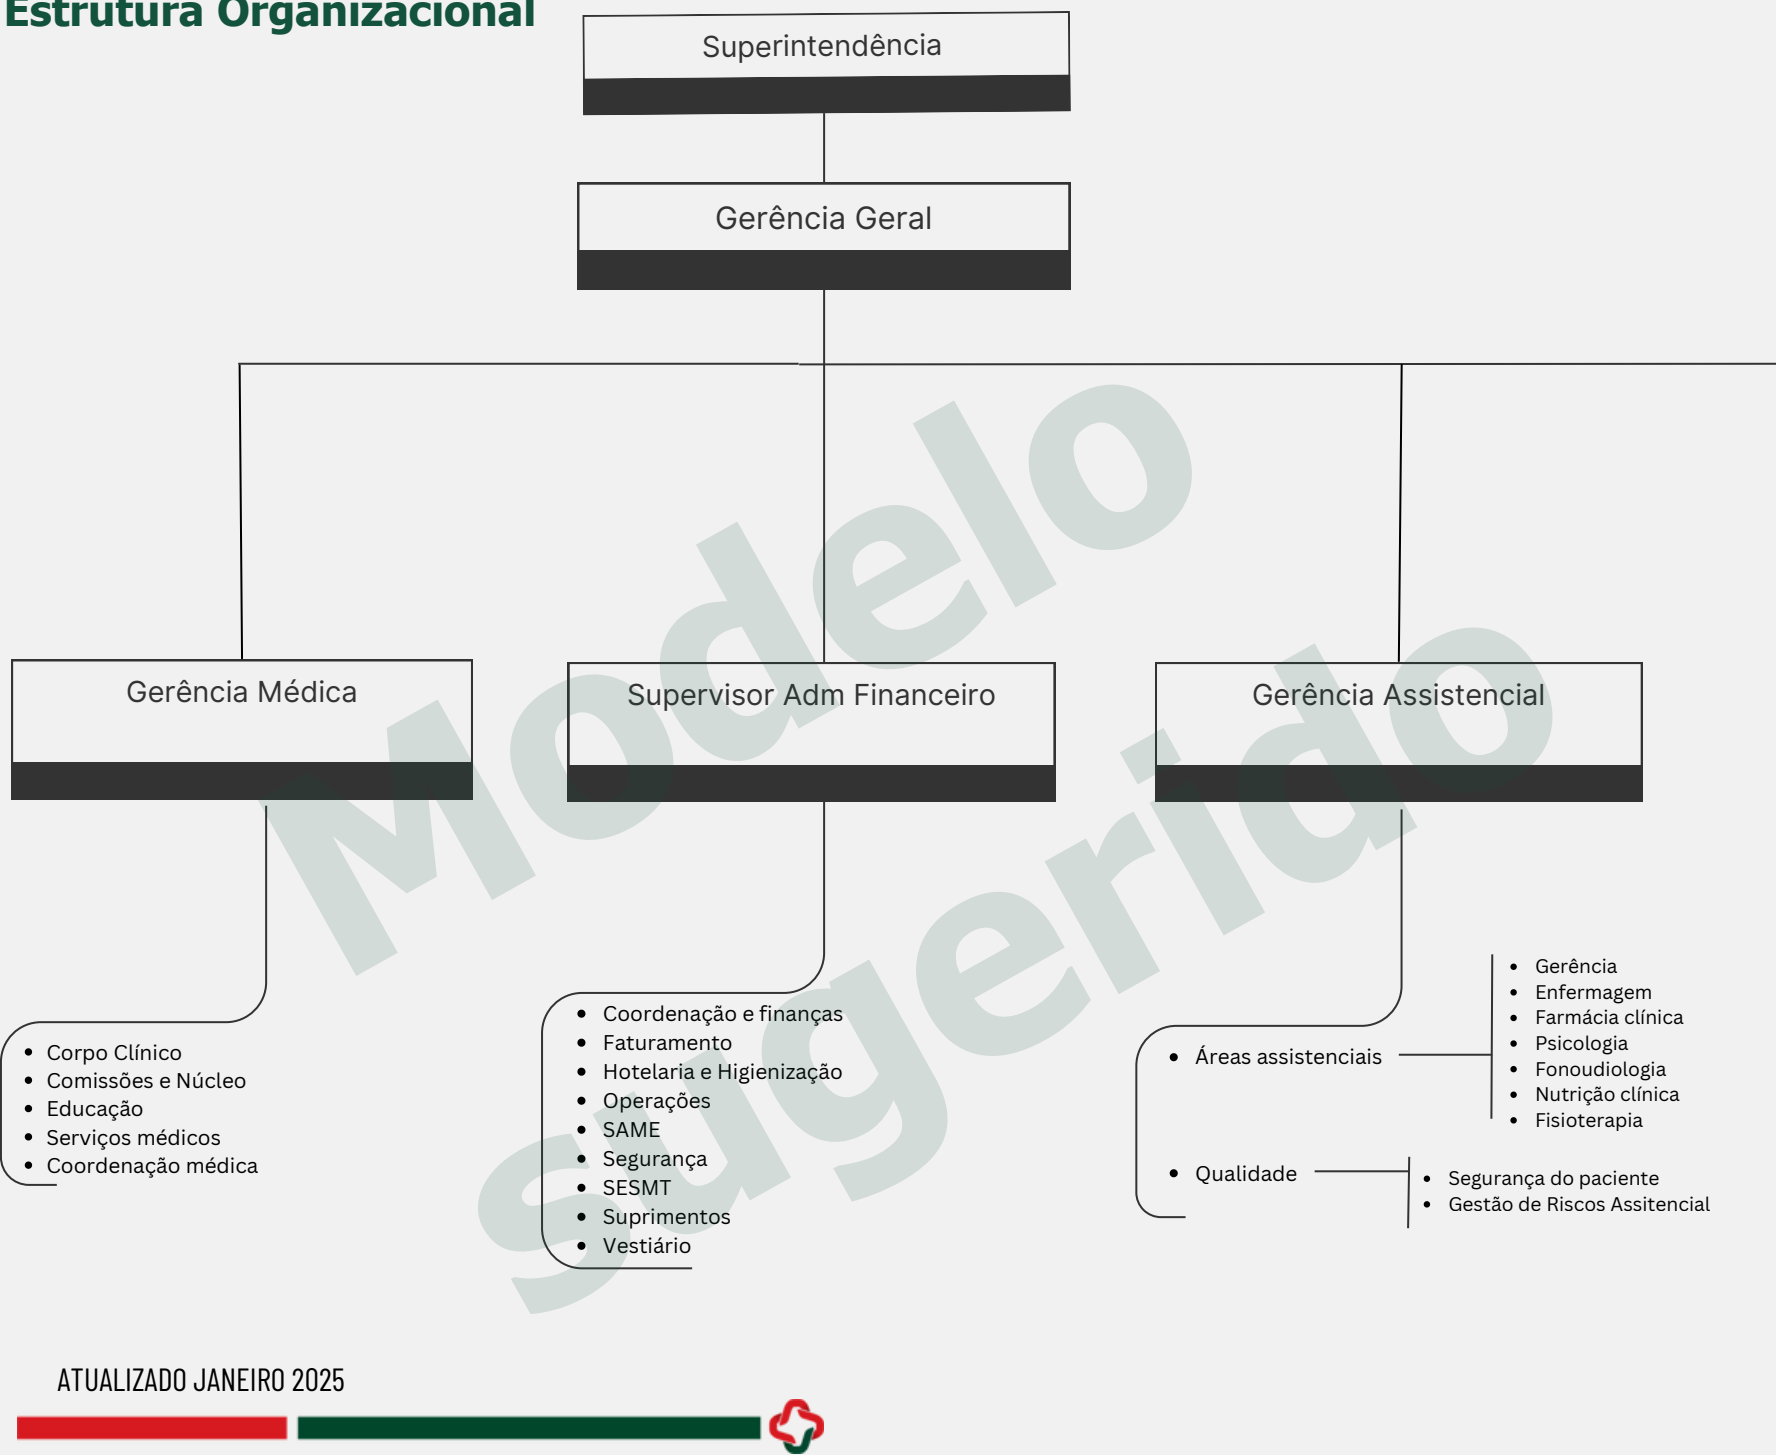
Estrutura Organizacional

Superintendência

Gerência Geral

Gerência Médica

Supervisor Adm Financeiro

Gerência Assistencial

- Corpo Clínico
- Comissões e Núcleo
- Educação
- Serviços médicos
- Coordenação médica

- Coordenação e finanças
- Faturamento
- Hotelaria e Higienização
- Operações
- SAME
- Segurança
- SESMT
- Suprimentos
- Vestiário

- Áreas assistenciais
- Gerência
- Enfermagem
- Farmácia clínica
- Psicologia
- Fonoudiologia
- Nutrição clínica
- Fisioterapia

- Qualidade
- Segurança do paciente
- Gestão de Riscos Assitencial

Modelo Sugerido

ATUALIZADO JANEIRO 2025